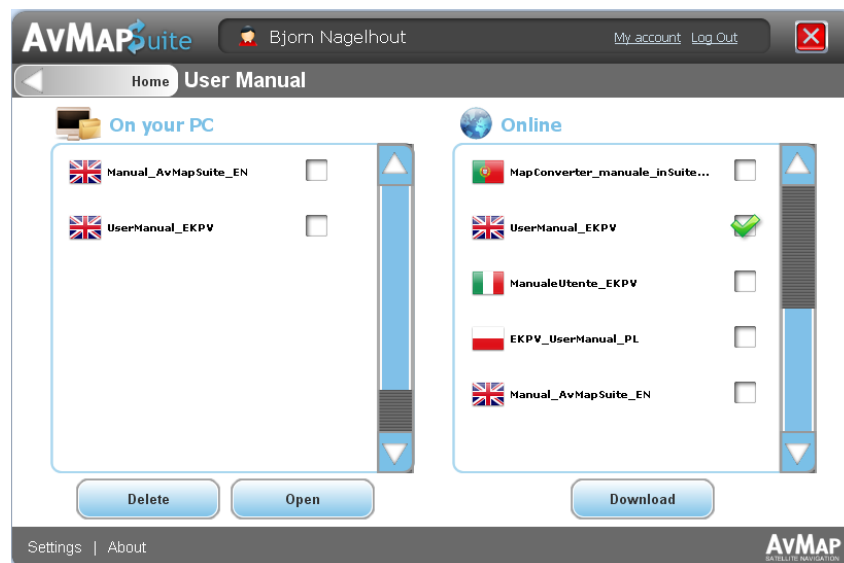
AvMAPSuite

Bjorn Nagelhout

My account Log Out

Home User Manual

On your PC

Manual_AvMapSuite_EN

UserManual_EKPV

Delete

Open

Online

MapConverter_manuale_inSuite...

UserManual_EKPV

ManualeUtente_EKPV

EKPV_UserManual_PL

Manual_AvMapSuite_EN

Download

Settings | About

AvMAP
SATELLITE NAVIGATION